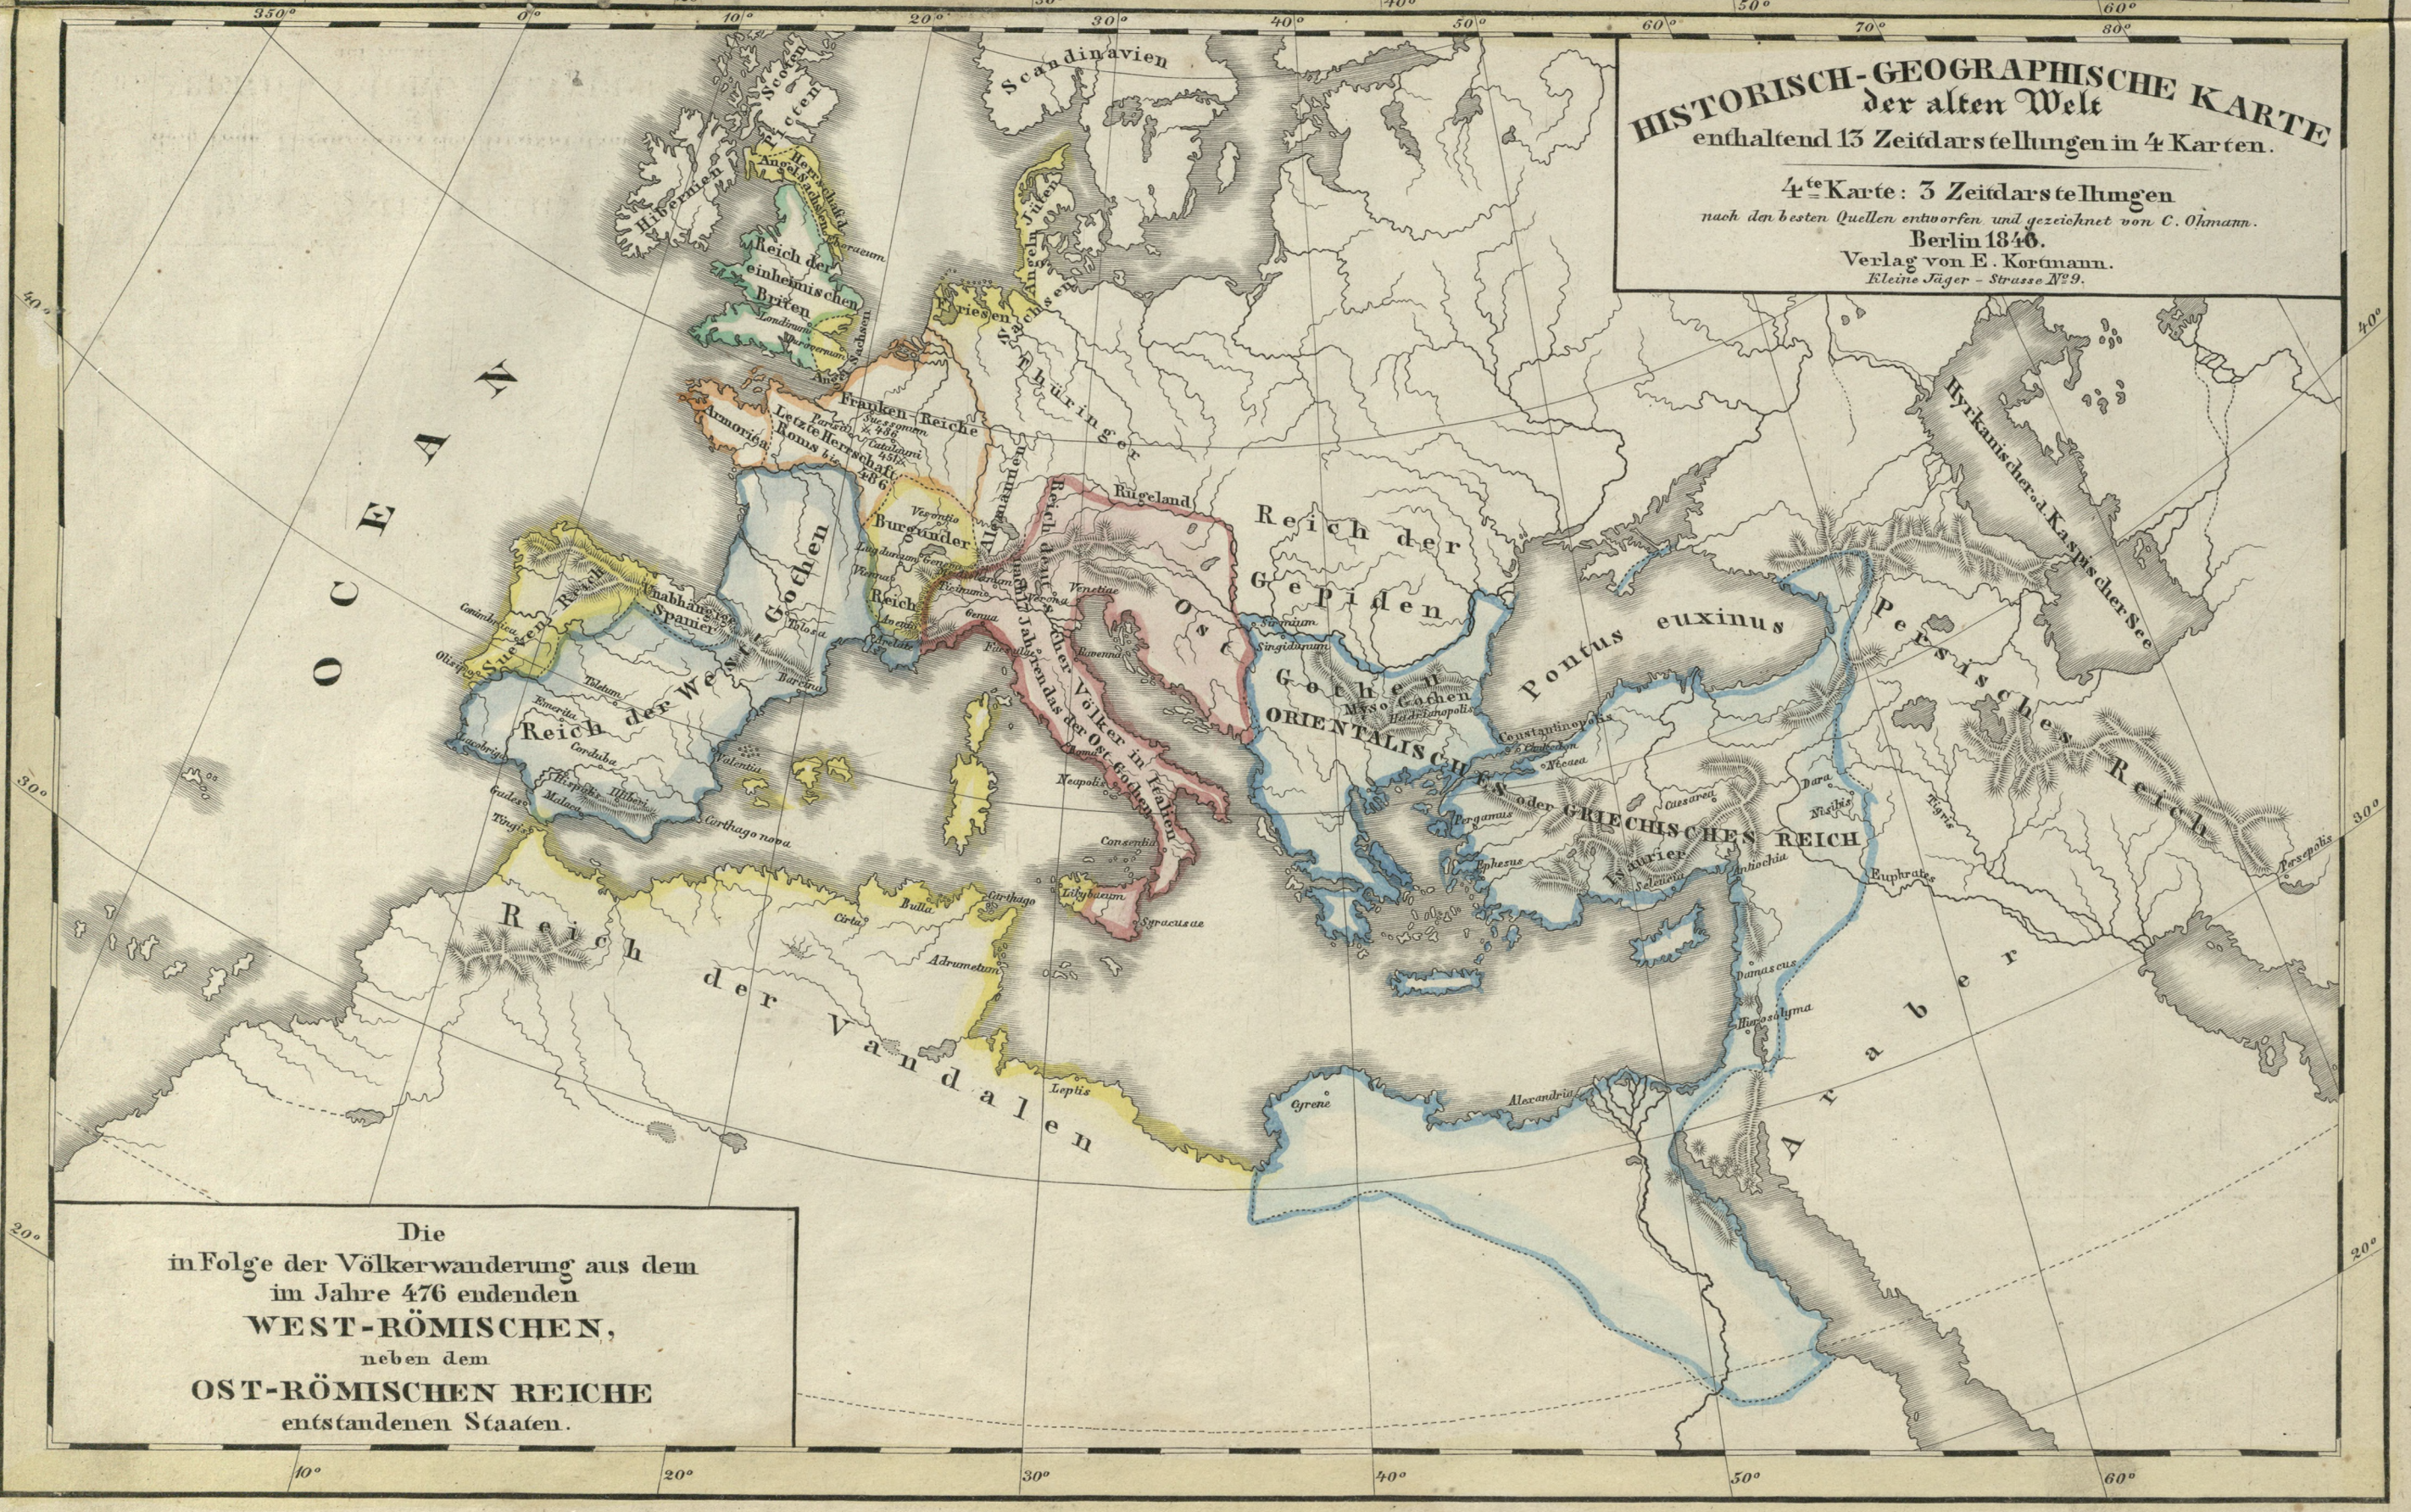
HISTORISCH-GEOGRAPHISCHE KARTE
der alten Welt
enthaltend 13 Zeitdarstellungen in 4 Karten.

4$^{te}$ Karte: 3 Zeitdarstellungen
nach den besten Quellen entworfen und gezeichnet von C. Ohmann.
Berlin 1846.
Verlag von E. Kortmann.
Kleine Jäger - Strasse N$^o$ 9.

Die
in Folge der Völkerwanderung aus dem
im Jahre 476 endenden
WEST-RÖMISCHEN,
neben dem
OST-RÖMISCHEN REICHE
entstandenen Staaten.

350° 0° 10° 20° 30° 40° 50° 60° 70° 80°
40° 30° 20°
10° 20° 30° 40° 50° 60°

OCEAN
Scandinavien
Scoten
Picten
Hibernier
Angelsachsen
Reich der einheimischen Briten
Londinium
Eboracum
Jüten
Friesen
Sachsen
Thüringer
Franken-Reiche
Letzte Herrschaft Roms 486
Armorica
Burgunder
Reich
Alemannen
Reich der West-Gothen
Unabhängige Spanier
Sueven Reich
Emerita
Corduba
Toletum
Hispalis
Malaca
Gades
Tingis
Valentia
Carthago nova
Barcino
Tolosa
Rugeland
Reich der Gepiden
Ost
Gothen
Mysi Gothen
Reich des Odoaker
Nach dem Jahre 476 unter Völker in Italien
Venetiae
Ravenna
Roma
Neapolis
Consentia
Syracusae
Lilybaeum
Genua
Sirmium
Singidunum
Hadrianopolis
Constantinopolis
Nicaea
Pergamus
Ephesus
Isaurier
Antiochia
Caesarea
Dura
Nisibis
Tigris
Euphrates
Persepolis
Damascus
Hierosolyma
Alexandria
Cyrene
Leptis
ORIENTALISCHES oder GRIECHISCHES REICH
Pontus euxinus
Persisches Reich
Hyrkanisches od. Kaspisches See
Araber
Reich der Vandalen
Carthago
Bulla
Cirta
Adrumetum